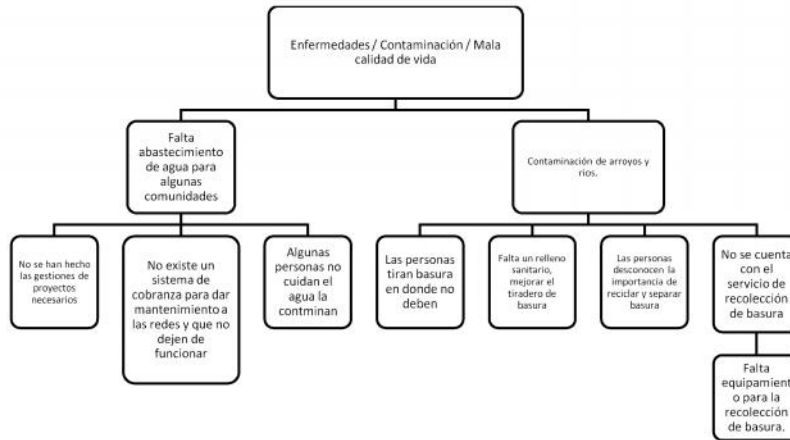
Enfermedades / Contaminación / Mala calidad de vida

Falta abastecimiento de agua para algunas comunidades

No se han hecho las gestiones de proyectos necesarios

No existe un sistema de cobranza para dar mantenimiento a las redes y que no dejen de funcionar

Algunas personas no cuidan el agua la contminan

Contaminación de arroyos y rios.

Las personas tiran basura en donde no deben

Falta un relleno sanitario, mejorar el tiradero de basura

Las personas desconocen la importancia de reciclar y separar basura

No se cuenta con el servicio de recolección de basura

Falta equipamiento para la recolección de basura.